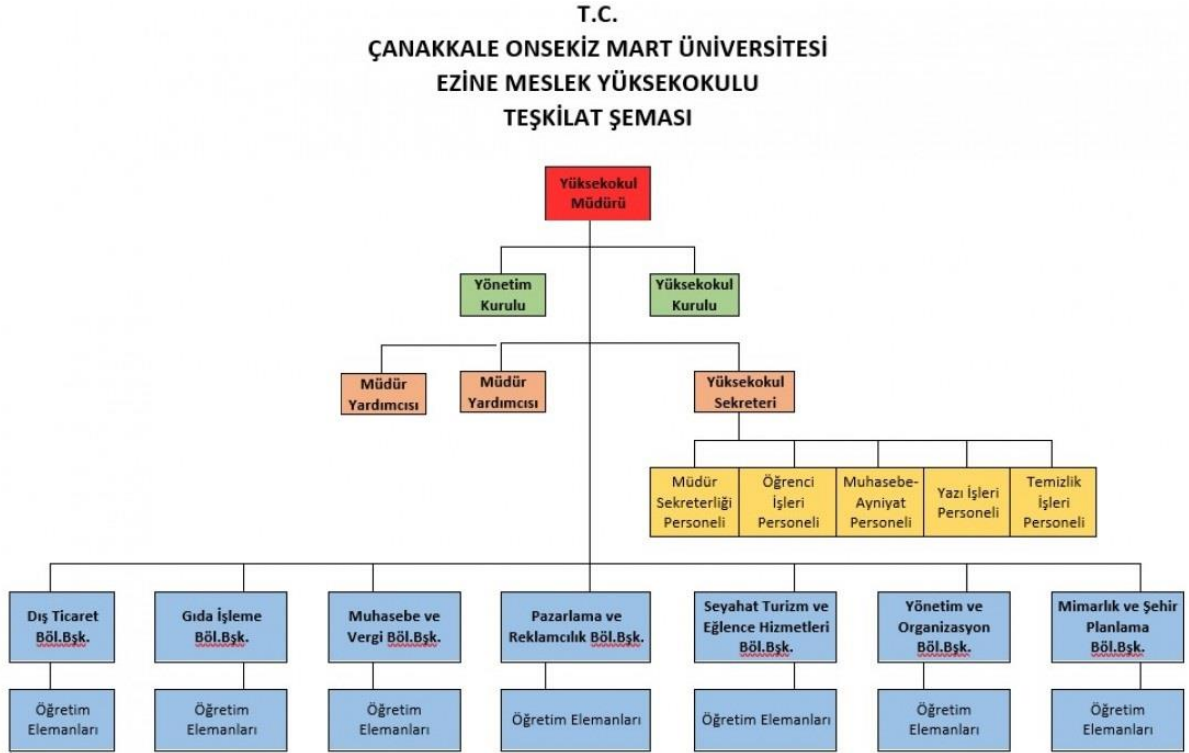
T.C.
ÇANAKKALE ONSEKİZ MART ÜNİVERSİTESİ
EZİNE MESLEK YÜKSEKOKULU
TEŞKİLAT ŞEMASI

Yüksekokul Müdürü

Yönetim Kurulu

Yüksekokul Kurulu

Müdür Yardımcısı

Müdür Yardımcısı

Yüksekokul Sekreteri

Müdür Sekreterliği Personeli

Öğrenci İşleri Personeli

Muhasebe-Ayniyat Personeli

Yazı İşleri Personeli

Temizlik İşleri Personeli

Dış Ticaret Böl.Bşk.

Gıda İşleme Böl.Bşk.

Muhasebe ve Vergi Böl.Bşk.

Pazarlama ve Reklamcılık Böl.Bşk.

Seyahat Turizm ve Eğlence Hizmetleri Böl.Bşk.

Yönetim ve Organizasyon Böl.Bşk.

Mimarlık ve Şehir Planlama Böl.Bşk.

Öğretim Elemanları

Öğretim Elemanları

Öğretim Elemanları

Öğretim Elemanları

Öğretim Elemanları

Öğretim Elemanları

Öğretim Elemanları